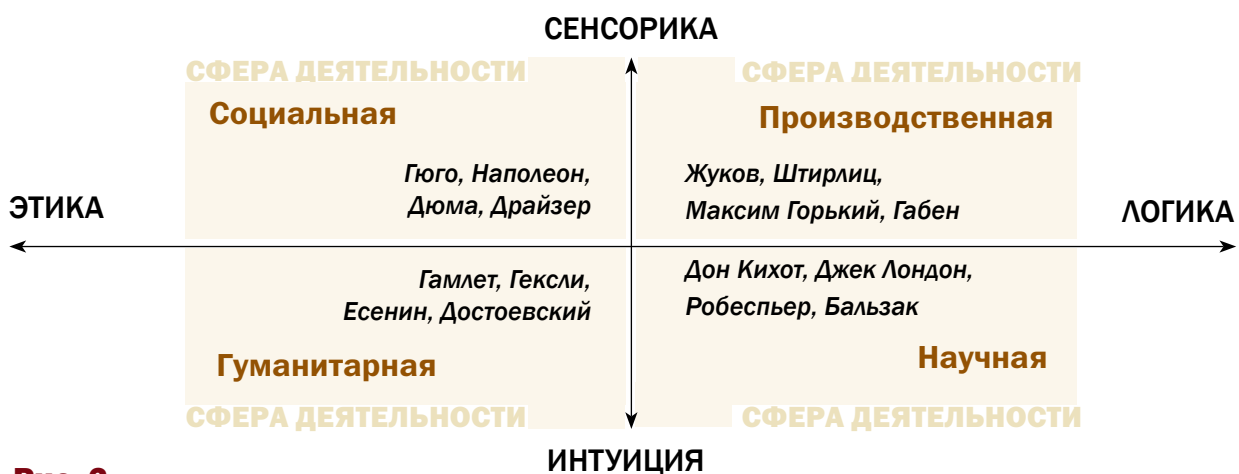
СЕНСОРИКА

СФЕРА ДЕЯТЕЛЬНОСТИ

Социальная

Гюго, Наполеон, Дюма, Драйзер

СФЕРА ДЕЯТЕЛЬНОСТИ

Производственная

Жуков, Штирлиц, Максим Горький, Габен

ЭТИКА

ЛОГИКА

Гамлет, Гексли, Есенин, Достоевский

Гуманитарная

СФЕРА ДЕЯТЕЛЬНОСТИ

Дон Кихот, Джек Лондон, Робеспьер, Бальзак

Научная

СФЕРА ДЕЯТЕЛЬНОСТИ

ИНТУИЦИЯ

Рис. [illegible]